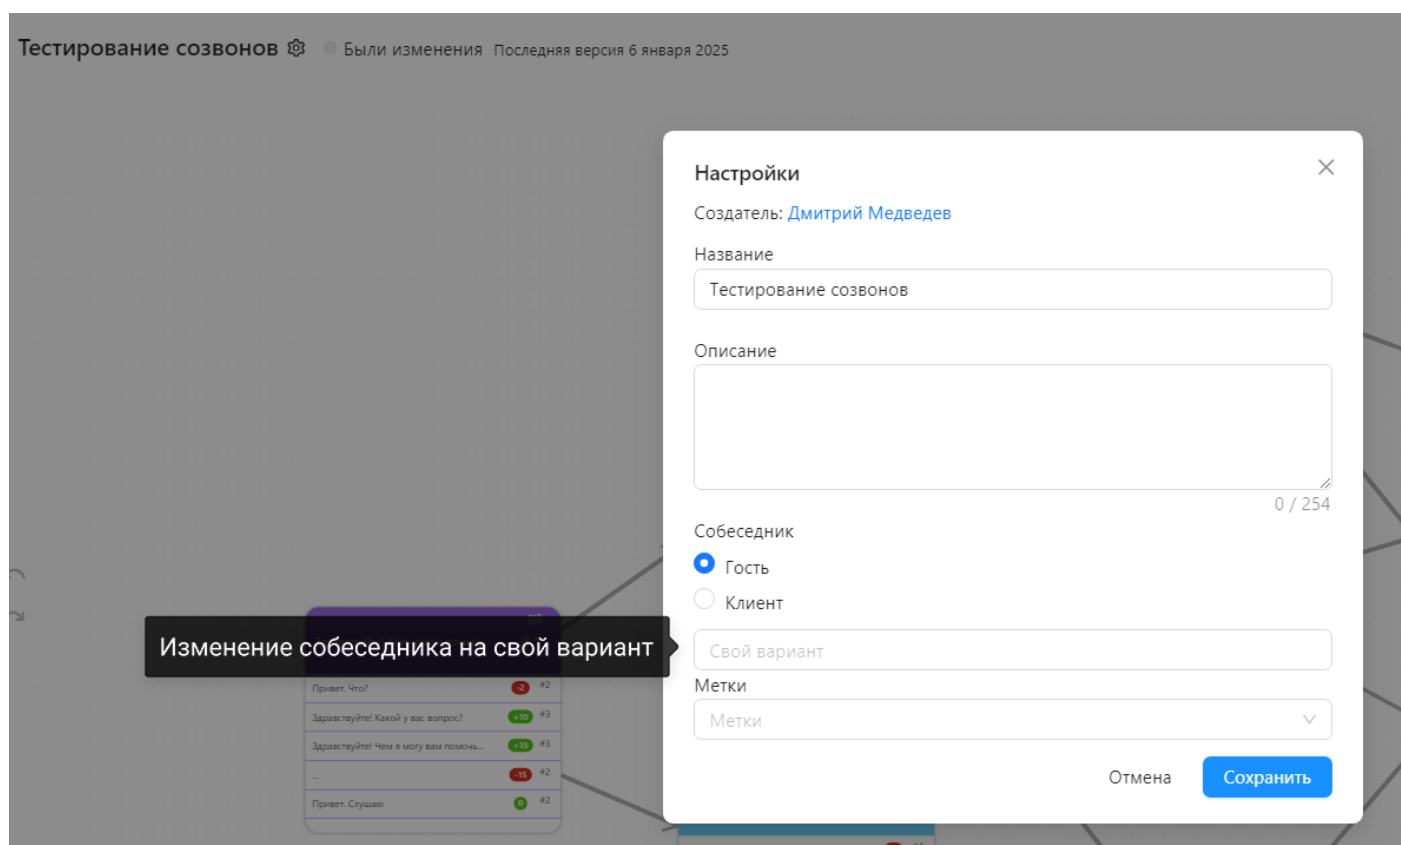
Тестирование созвонов Были изменения Последняя версия 6 января 2025

Настройки

Создатель: Дмитрий Медведев

Название

Тестирование созвонов

Описание

0 / 254

Собеседник

Гость

Клиент

Изменение собеседника на свой вариант

Свой вариант

Метки

Метки

Отмена Сохранить

Привет. Что? -2 #2

Здравствуйте! Какой у вас вопрос? +10 #3

Здравствуйте! Чем я могу вам помочь... +15 #3

... -15 #2

Привет. Слушаю 0 #2